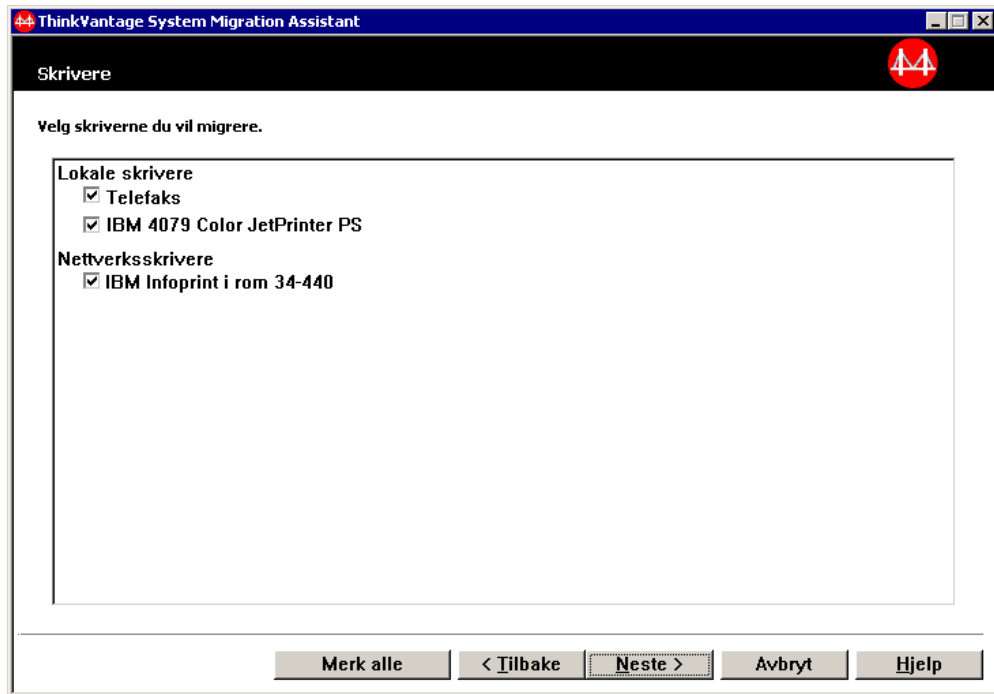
ThinkVantage System Migration Assistant

Skrivere

Velg skriverne du vil migrere.

Lokale skrivere
☑ Telefaks
☑ IBM 4079 Color JetPrinter PS

Nettverksskrivere
☑ IBM Infoprint i rom 34-440

Merk alle | < Tilbake | Neste > | Avbryt | Hjelp